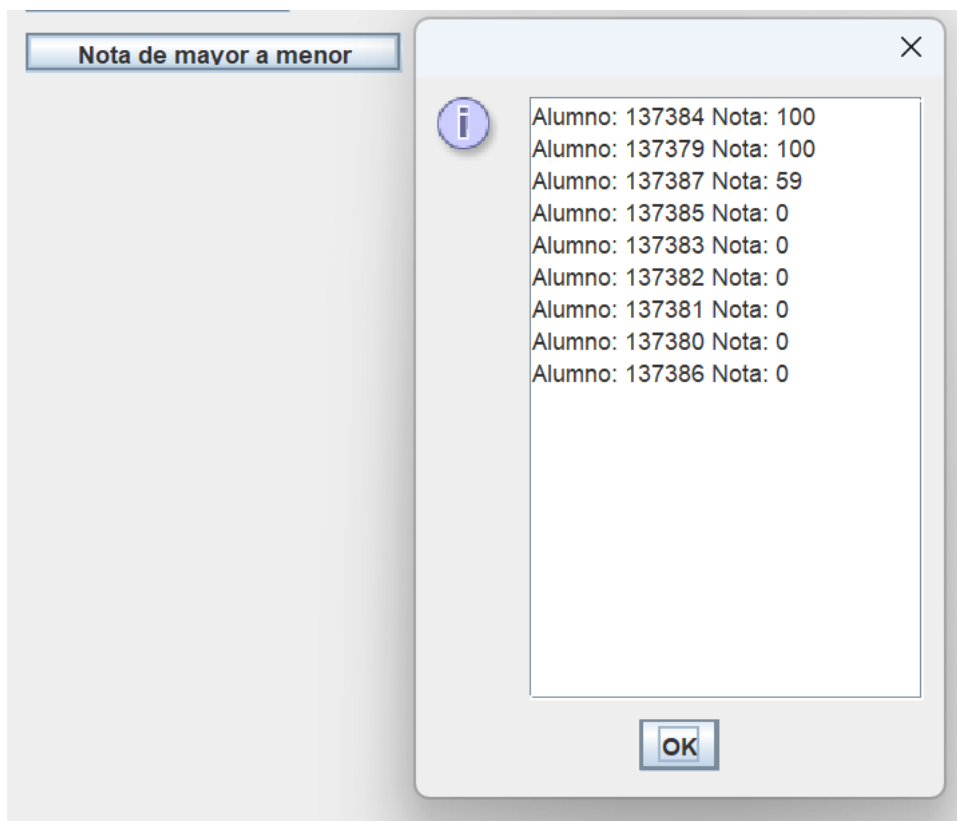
Nota de mayor a menor

×

Alumno: 137384 Nota: 100
Alumno: 137379 Nota: 100
Alumno: 137387 Nota: 59
Alumno: 137385 Nota: 0
Alumno: 137383 Nota: 0
Alumno: 137382 Nota: 0
Alumno: 137381 Nota: 0
Alumno: 137380 Nota: 0
Alumno: 137386 Nota: 0

OK